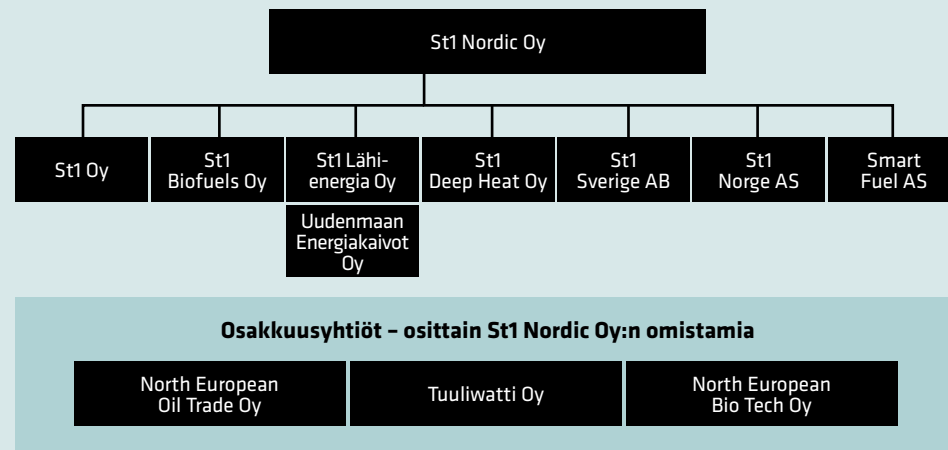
St1 Nordic Oy

St1 Oy

St1 Biofuels Oy

St1 Lähienergia Oy

Uudenmaan Energiakaivot Oy

St1 Deep Heat Oy

St1 Sverige AB

St1 Norge AS

Smart Fuel AS

**Osakkuusyhtiöt – osittain St1 Nordic Oy:n omistamia**

North European Oil Trade Oy

Tuuliwatti Oy

North European Bio Tech Oy